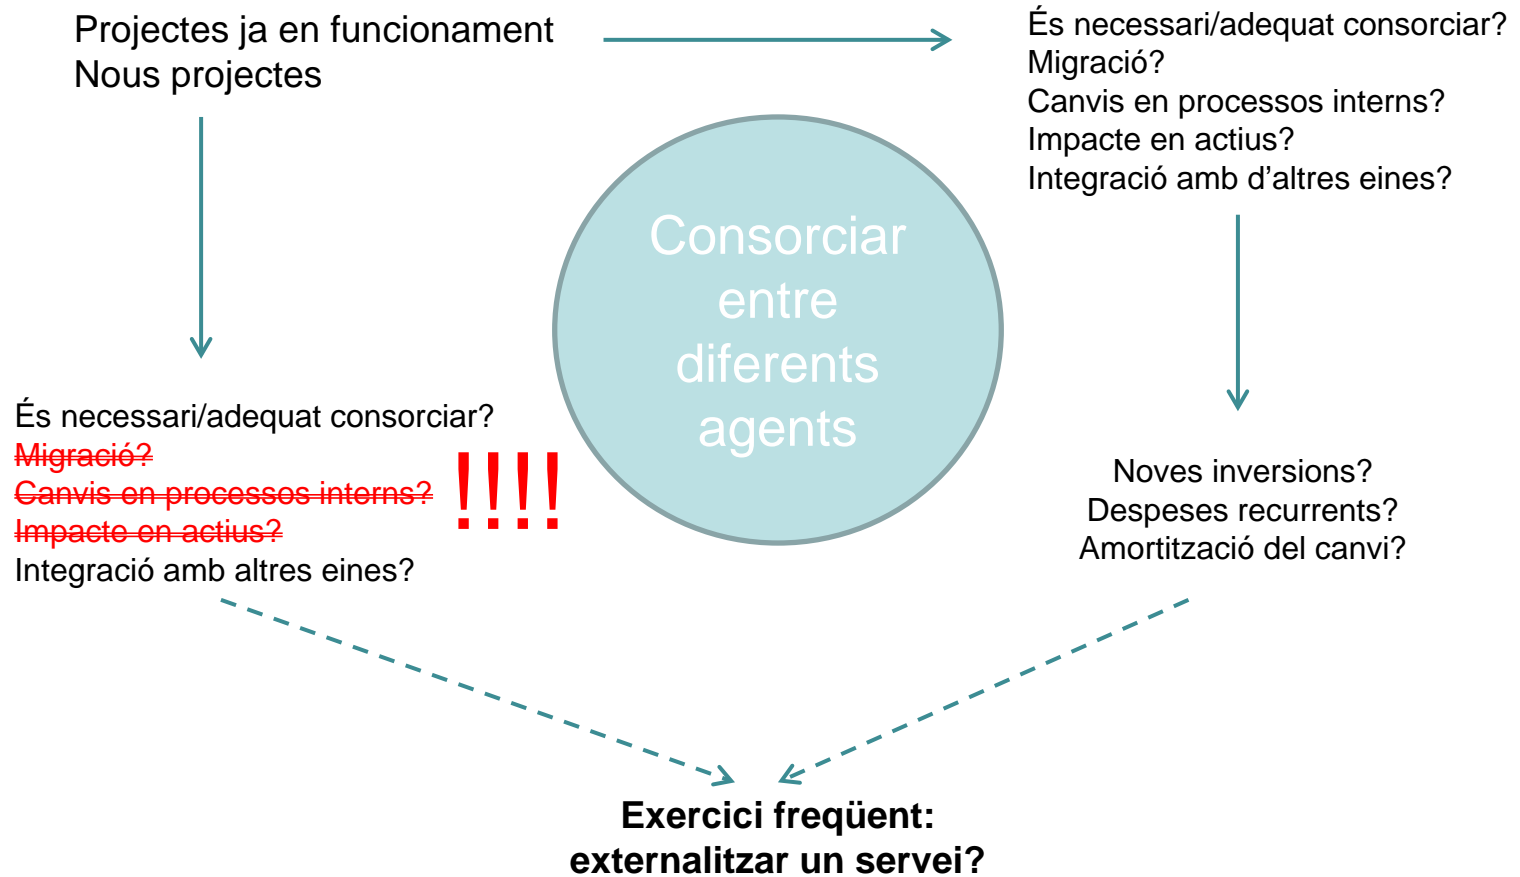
Projectes ja en funcionament
Nous projectes

És necessari/adequat consorciar?
Migració?
Canvis en processos interns?
Impacte en actius?
Integració amb d'altres eines?

Consorciar entre diferents agents

És necessari/adequat consorciar?
~~Migració?~~
~~Canvis en processos interns?~~
~~Impacte en actius?~~
Integració amb altres eines?

!!!!

Noves inversions?
Despeses recurrents?
Amortització del canvi?

**Exercici freqüent: externalitzar un servei?**